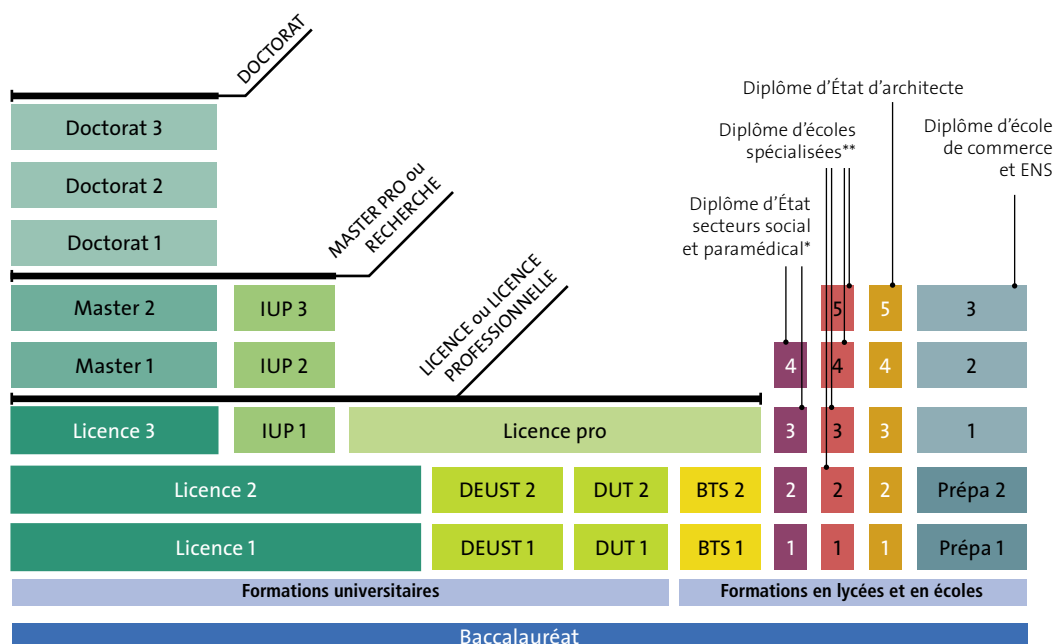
DOCTORAT

Doctorat 3

Doctorat 2

Doctorat 1

MASTER PRO ou RECHERCHE

Master 2

IUP 3

Master 1

IUP 2

LICENCE ou LICENCE PROFESSIONNELLE

Licence 3

IUP 1

Licence pro

Licence 2

DEUST 2

DUT 2

BTS 2

Licence 1

DEUST 1

DUT 1

BTS 1

Diplôme d'État d'architecte

Diplôme d'écoles spécialisées**

Diplôme d'école de commerce et ENS

Diplôme d'État secteurs social et paramédical*

| | 5 | 5 | 3 |
|---|---|---|---|
| 4 | 4 | 4 | 2 |
| 3 | 3 | 3 | 1 |
| 2 | 2 | 2 | Prépa 2 |
| 1 | 1 | 1 | Prépa 1 |

Formations universitaires

Formations en lycées et en écoles

Baccalauréat